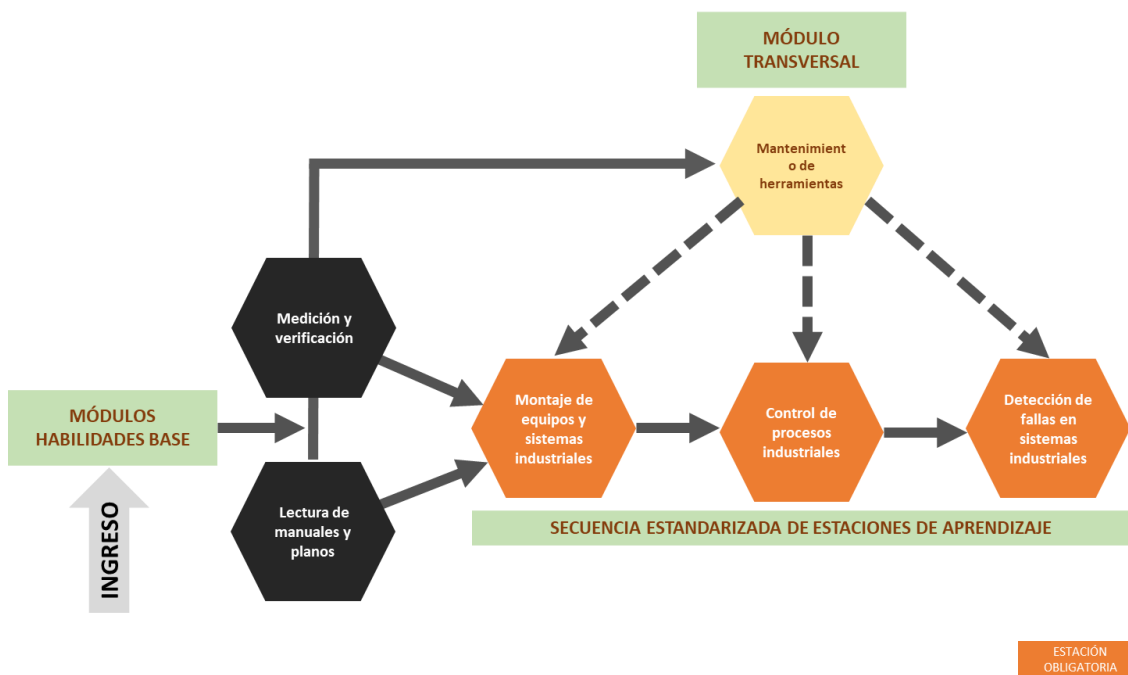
MÓDULO TRANSVERSAL

Mantenimient o de herramientas

Medición y verificación

MÓDULOS HABILIDADES BASE

INGRESO

Lectura de manuales y planos

Montaje de equipos y sistemas industriales

Control de procesos industriales

Detección de fallas en sistemas industriales

SECUENCIA ESTANDARIZADA DE ESTACIONES DE APRENDIZAJE

ESTACIÓN OBLIGATORIA